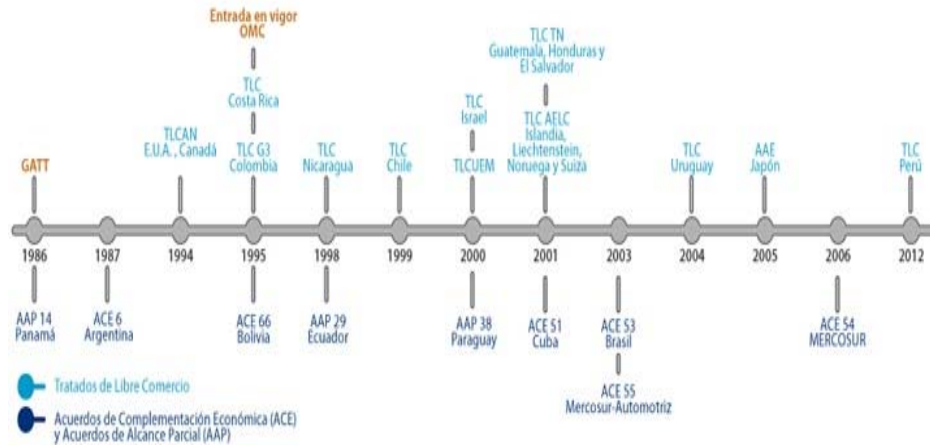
Entrada en vigor
OMC

TLC
Costa Rica

TLC TN
Guatemala, Honduras y
El Salvador

GATT

TLCAN
E.U.A., Canadá

TLC G3
Colombia

TLC
Nicaragua

TLC
Chile

TLC
Israel

TLCUEM

TLC AELC
Islandia,
Liechtenstein,
Noruega y Suiza

TLC
Uruguay

AAE
Japón

TLC
Perú

1986 1987 1994 1995 1998 1999 2000 2001 2003 2004 2005 2006 2012

AAP 14
Panamá

ACE 6
Argentina

ACE 66
Bolivia

AAP 29
Ecuador

AAP 38
Paraguay

ACE 51
Cuba

ACE 53
Brasil

ACE 55
Mercosur-Automotriz

ACE 54
MERCOSUR

Tratados de Libre Comercio

Acuerdos de Complementación Económica (ACE)
y Acuerdos de Alcance Parcial (AAP)